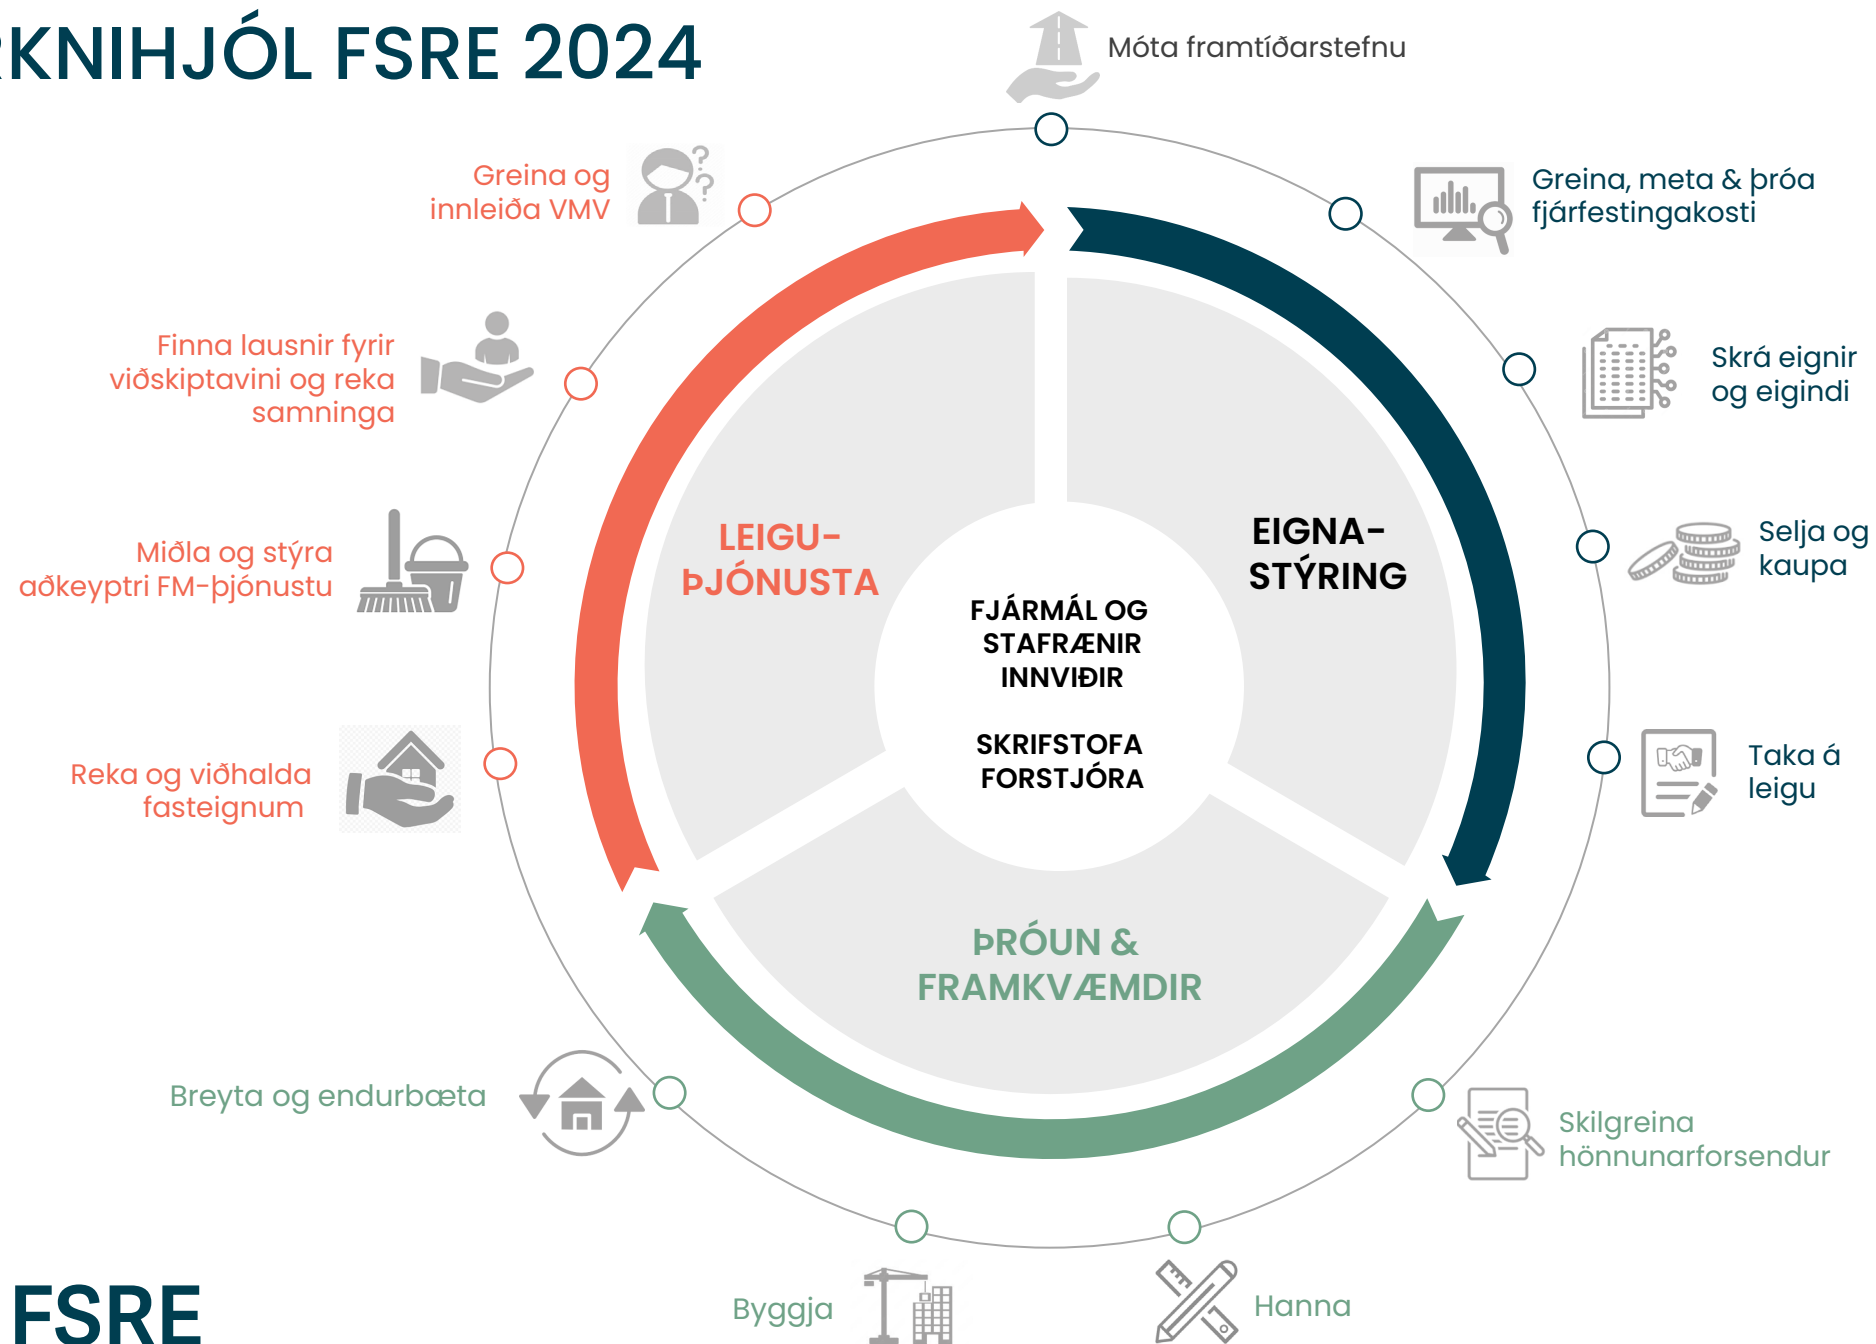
RKNIHJÓL FSRE 2024

Móta framtíðarstefnu

Greina, meta & þróa fjárfestingakosti

Skrá eignir og eigindi

Selja og kaupa

Taka á leigu

Skilgreina hönnunarforsendur

Hanna

Byggja

Breyta og endurbæta

Reka og viðhalda fasteignum

Miðla og stýra aðkeyptri FM-þjónustu

Finna lausnir fyrir viðskiptavini og reka samninga

Greina og innleiða VMV

LEIGU-ÞJÓNUSTA

EIGNA-STÝRING

ÞRÓUN & FRAMKVÆMDIR

FJÁRMÁL OG STAFRÆNIR INNVIÐIR

SKRIFSTOFA FORSTJÓRA

FSRE